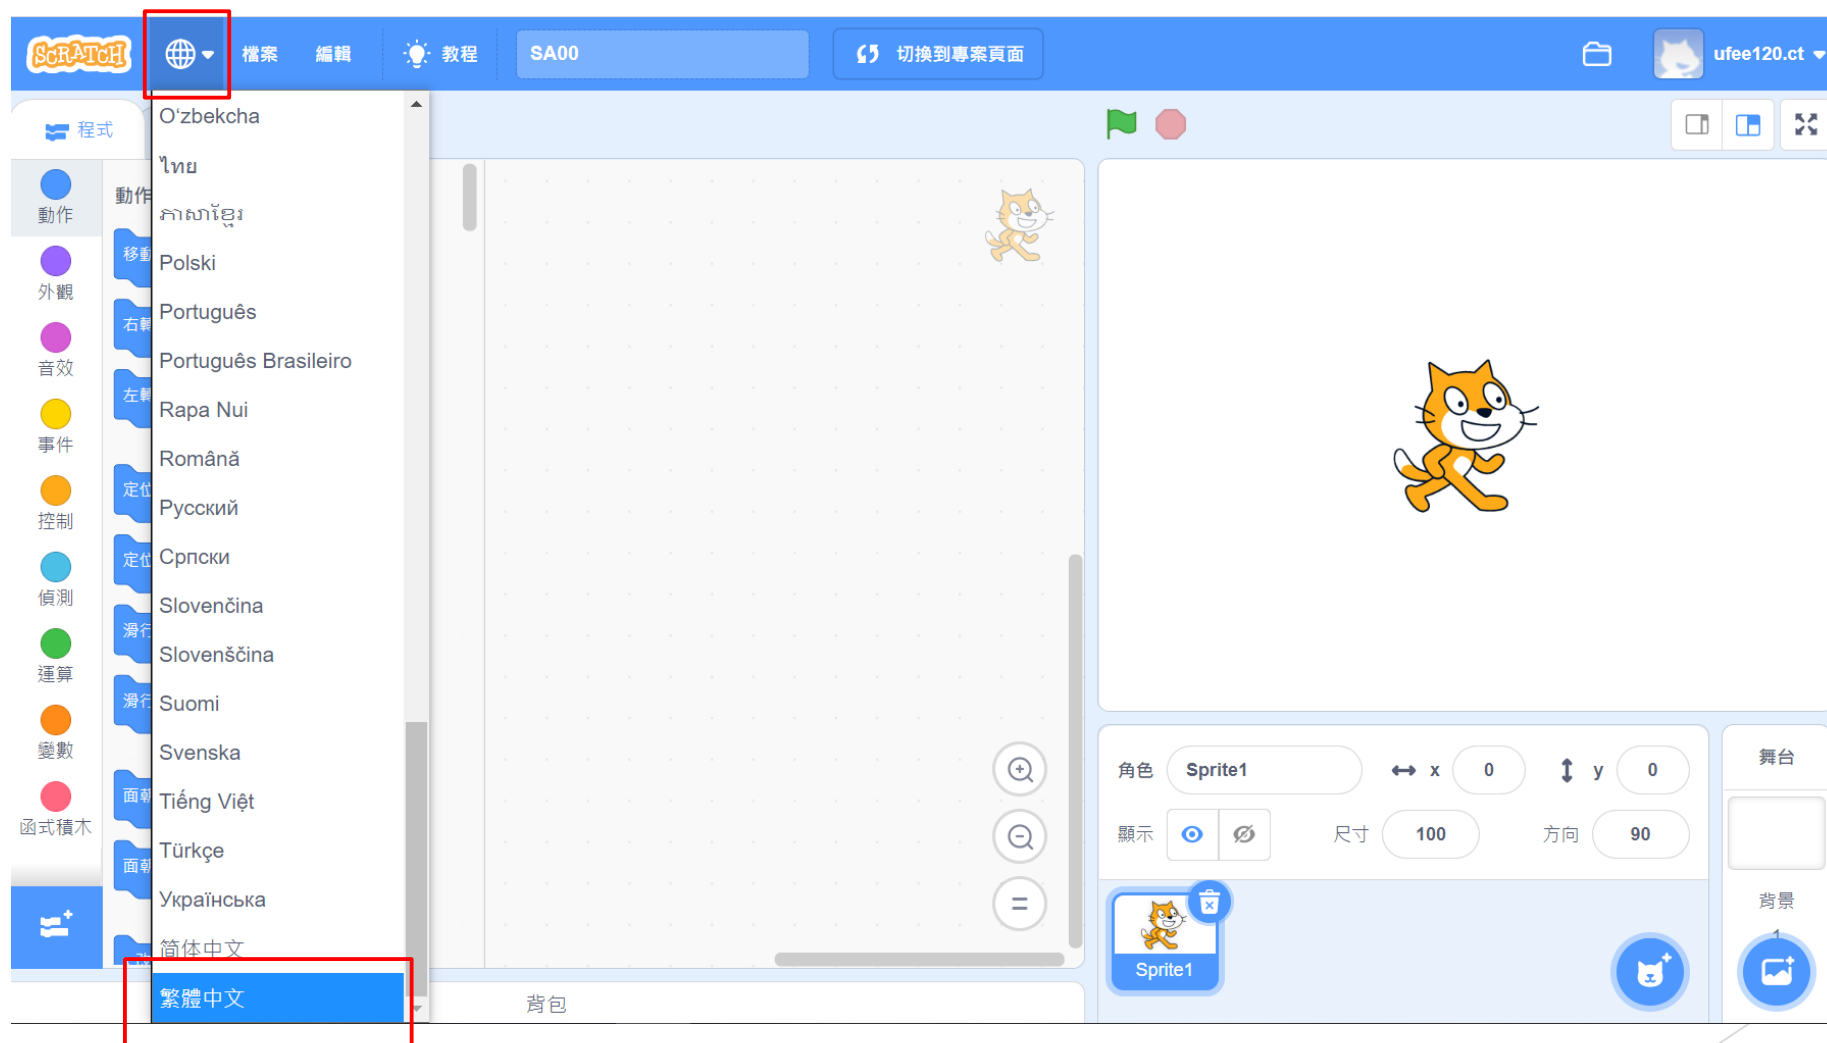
SCRATCH 檔案 編輯 教程 SA00 切換到專案頁面 ufee120.ct

程式

動作
外觀
音效
事件
控制
偵測
運算
變數
函式積木

動作

移動
右轉
左轉
定位
定位
滑行
滑行
面朝
面朝

O'zbekcha
ไทย
ភាសាខ្មែរ
Polski
Português
Português Brasileiro
Rapa Nui
Română
Русский
Српски
Slovenčina
Slovenščina
Suomi
Svenska
Tiếng Việt
Türkçe
Українська
简体中文
繁體中文

=

背包

角色 Sprite1 x 0 y 0
顯示 尺寸 100 方向 90

Sprite1

舞台
背景
1